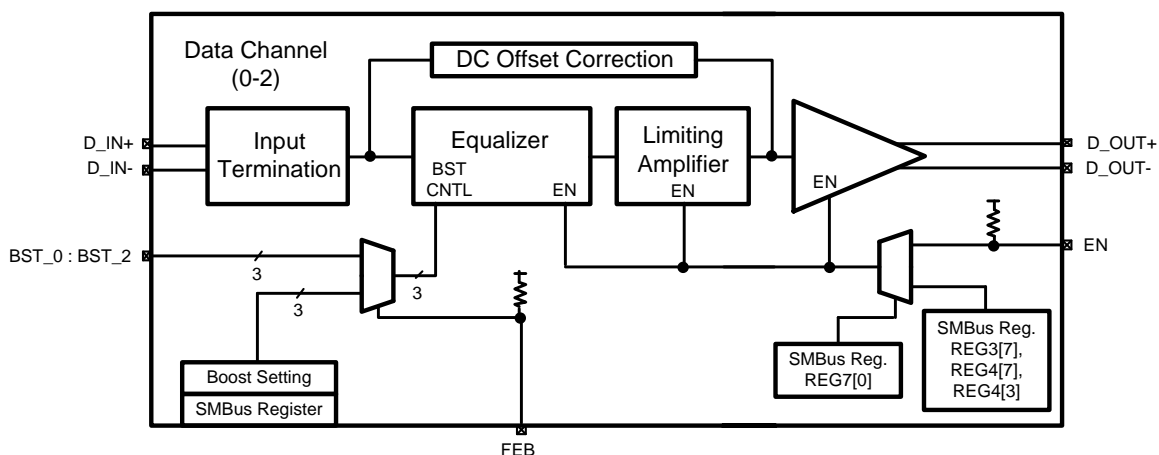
Data Channel
(0-2)

DC Offset Correction

D_IN+
D_IN-

Input
Termination

Equalizer
BST
CNTL
EN

Limiting
Amplifier
EN

EN

D_OUT+
D_OUT-

BST_0 : BST_2

3
3
3

EN

Boost Setting
SMBus Register

SMBus Reg.
REG7[0]

SMBus Reg.
REG3[7],
REG4[7],
REG4[3]

FEB